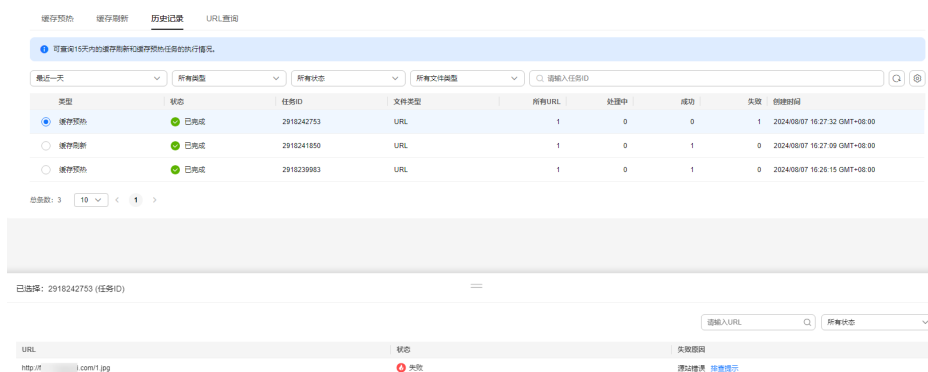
缓存预热　缓存刷新　历史记录　URL查询

可查询15天内的缓存刷新和缓存预热任务的执行情况。

最近一天　所有类型　所有状态　所有文件类型　请输入任务ID

| | 类型 | 状态 | 任务ID | 文件类型 | 所有URL | 处理中 | 成功 | 失败 | 创建时间 |
|---|---|---|---|---|---|---|---|---|---|
| ◉ | 缓存预热 | 已完成 | 2918242753 | URL | 1 | 0 | 0 | 1 | 2024/08/07 16:27:32 GMT+08:00 |
| ○ | 缓存刷新 | 已完成 | 2918241850 | URL | 1 | 0 | 1 | 0 | 2024/08/07 16:27:09 GMT+08:00 |
| ○ | 缓存预热 | 已完成 | 2918239983 | URL | 1 | 0 | 1 | 0 | 2024/08/07 16:26:15 GMT+08:00 |

总条数：3　10　<　1　>

已选择：2918242753 (任务ID)

请输入URL　所有状态

| URL | 状态 | 失败原因 |
|---|---|---|
| http://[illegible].com/1.jpg | 失败 | 源站错误 排查提示 |